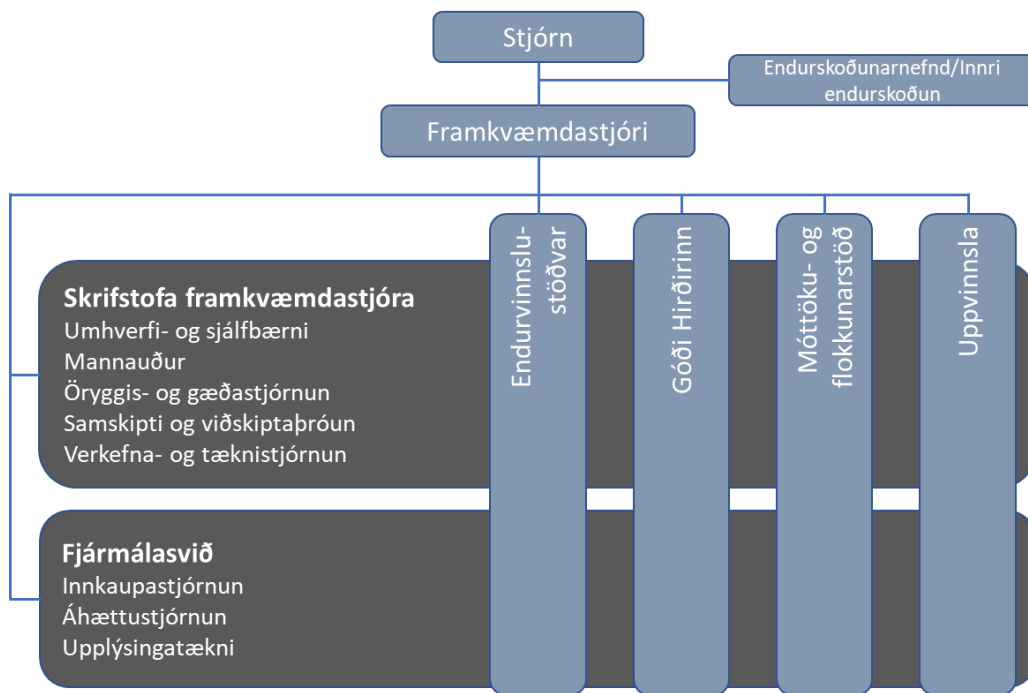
Stjórn

Endurskoðunarnefnd/Innri endurskoðun

Framkvæmdastjóri

Endurvinnslustöðvar

Góði Hirðirinn

Móttöku- og flokkunarstöð

Uppvinnsla

**Skrifstofa framkvæmdastjóra**
Umhverfi- og sjálfbærni
Mannauður
Öryggis- og gæðastjórnun
Samskipti og viðskiptaþróun
Verkefna- og tæknistjórnun

**Fjármálasvið**
Innkaupastjórnun
Áhættustjórnun
Upplýsingatækni